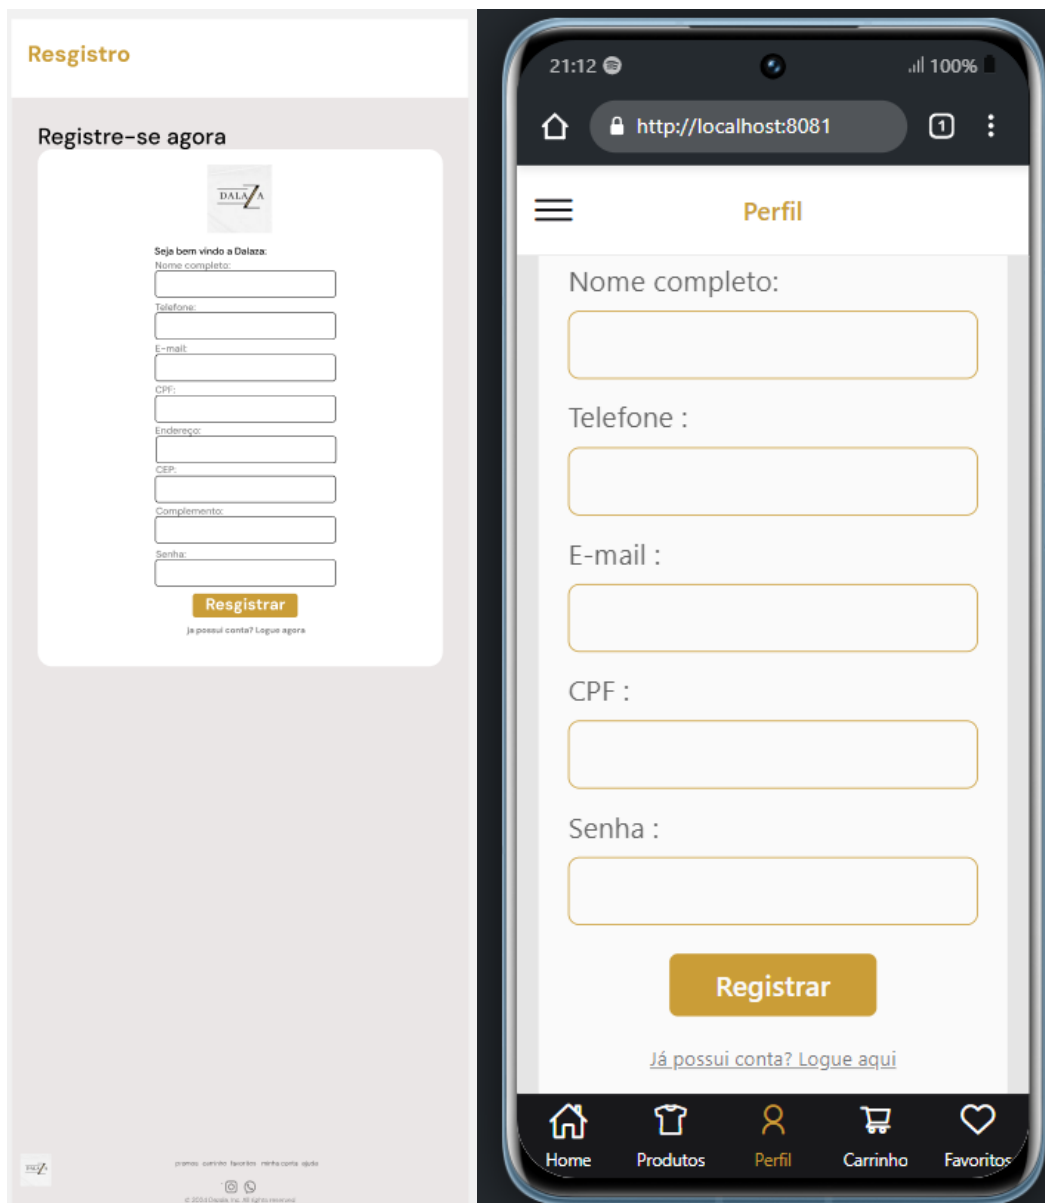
Resgistro

Registre-se agora

DALAZA

Seja bem vindo a Dalaza:
Nome completo:
Telefone:
E-mail:
CPF:
Endereço:
CEP:
Complemento:
Senha:

Resgistrar

ja possui conta? Logue agora

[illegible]

© 2024 Dalaza Inc. All rights reserved

21:12 100%

http://localhost:8081

1

Perfil

Nome completo:

Telefone :

E-mail :

CPF :

Senha :

Registrar

Já possui conta? Logue aqui

Home Produtos Perfil Carrinho Favoritos